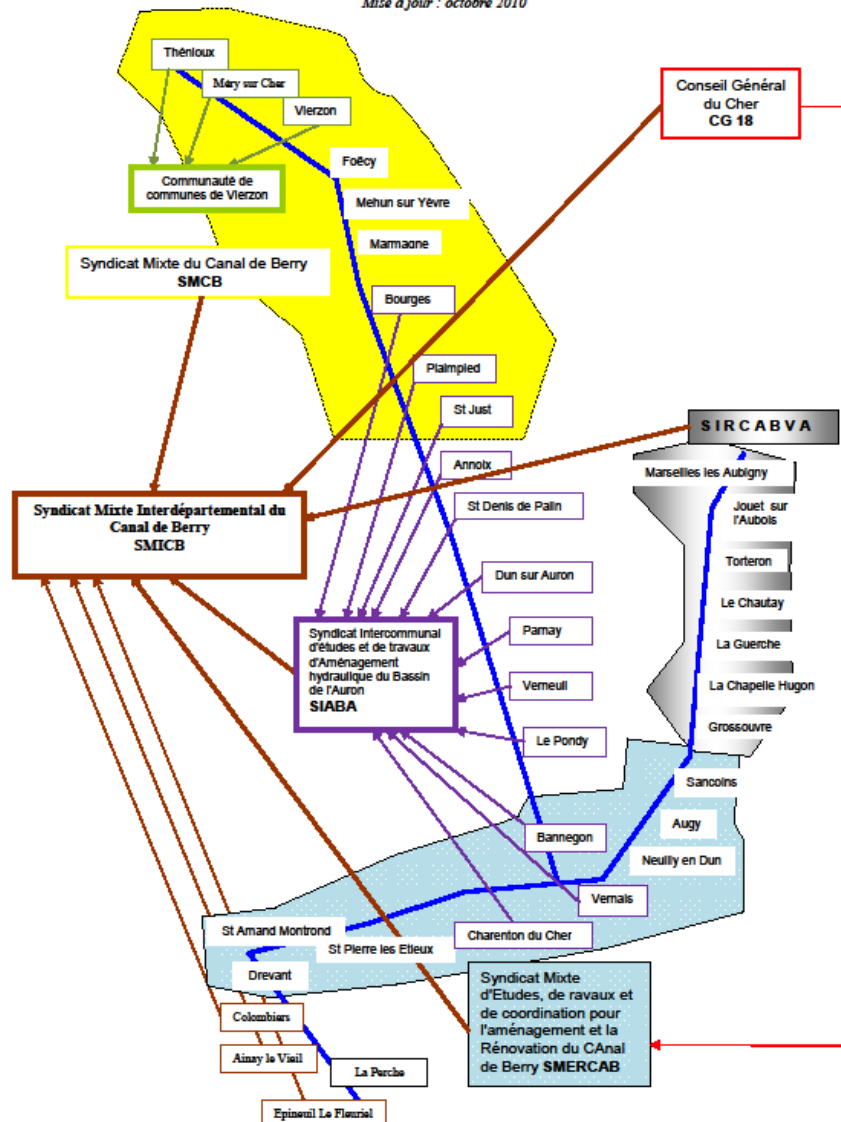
Mise à jour : octobre 2010

Thénioux

Méry sur Cher

Vierzon

Communauté de communes de Vierzon

Foëcy

Mehun sur Yèvre

Marmagne

Syndicat Mixte du Canal de Berry
SMCB

Bourges

Plaimpied

St Just

Conseil Général du Cher
CG 18

SIRCABVA

Annoix

St Denis de Palin

Marseilles les Aubigny

Jouet sur l'Aubois

Syndicat Mixte Interdépartemental du Canal de Berry
SMICB

Torteron

Dun sur Auron

Le Chautay

Parnay

La Guerche

Syndicat Intercommunal d'études et de travaux d'Aménagement hydraulique du Bassin de l'Auron
SIABA

Verneuil

La Chapelle Hugon

Le Pondy

Grossouvre

Sancoins

Augy

Bannegon

Neuilly en Dun

Vernais

St Amand Montrond

St Pierre les Etieux

Charenton du Cher

Drevant

Syndicat Mixte d'Etudes, de ravaux et de coordination pour l'aménagement et la Rénovation du CAnal de Berry SMERCAB

Colombiers

Ainay le Vieil

La Perche

Epineuil Le Fleuriel